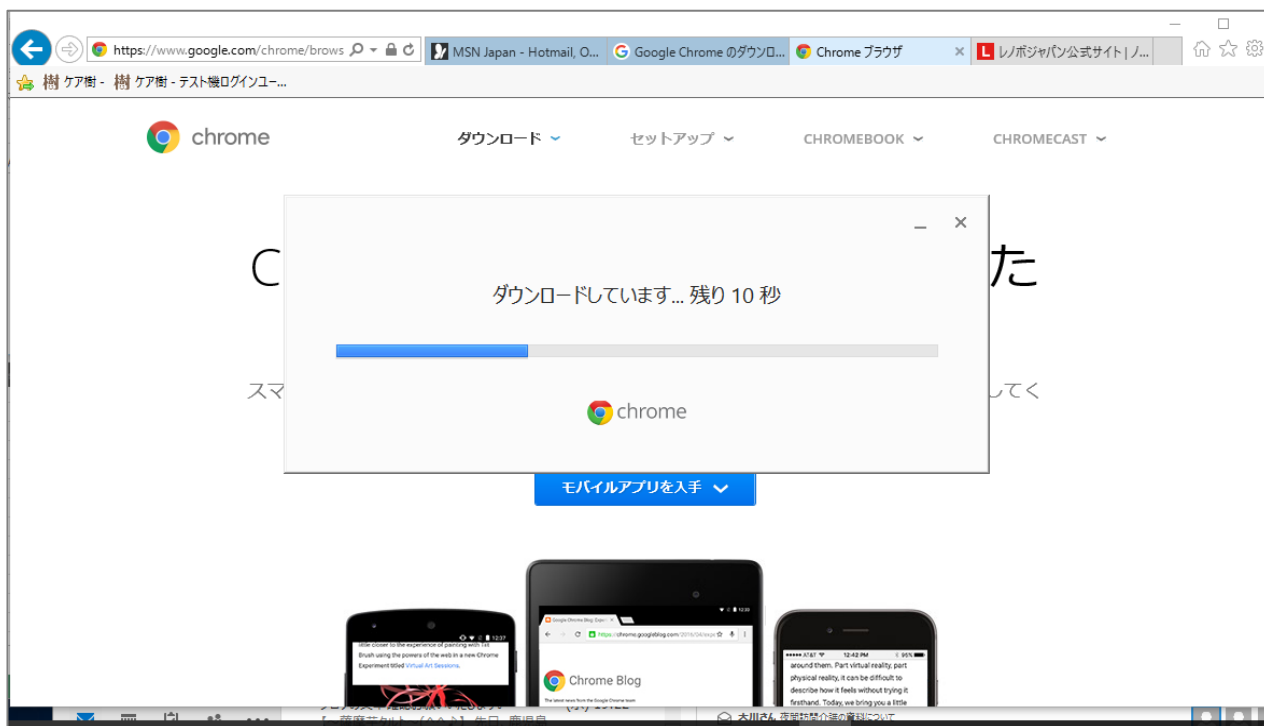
https://www.google.com/chrome/brows

MSN Japan - Hotmail, O...

Google Chrome のダウンロ...

Chrome ブラウザ

レノボジャパン公式サイト | ノ...

ケア樹 -

ケア樹 - テスト機ログインユー...

chrome

ダウンロード

セットアップ

CHROMEBOOK

CHROMECAST

C

た

スマ

してく

ダウンロードしています... 残り 10 秒

chrome

モバイルアプリを入手

Chrome Blog

little closer to the experience of painting with Tilt Brush using the powers of the web in a new Chrome Experiment titled Virtual Art Sessions.

around them. Part virtual reality, part physical reality, it can be difficult to describe how it feels without trying it firsthand. Today, we bring you a little